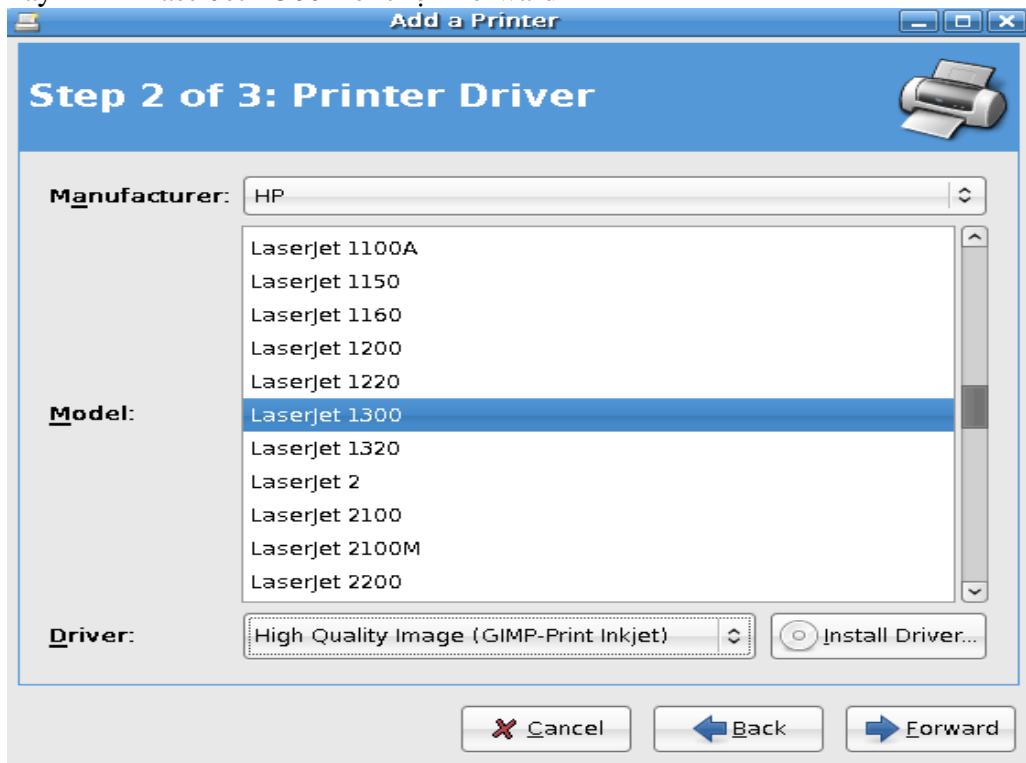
Add a Printer

Step 2 of 3: Printer Driver

Manufacturer: HP

Model:

LaserJet 1100A
LaserJet 1150
LaserJet 1160
LaserJet 1200
LaserJet 1220
LaserJet 1300
LaserJet 1320
LaserJet 2
LaserJet 2100
LaserJet 2100M
LaserJet 2200

Driver: High Quality Image (GIMP-Print Inkjet)

Install Driver...

Cancel Back Forward